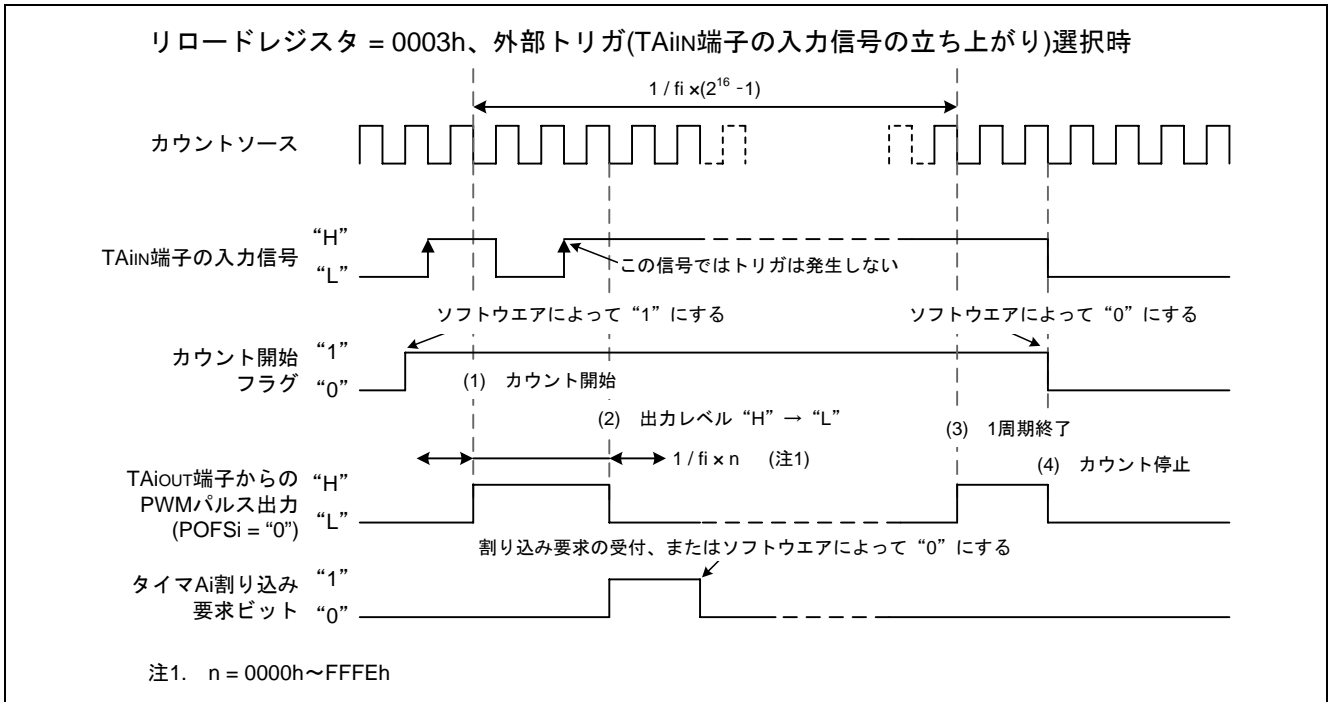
リロードレジスタ = 0003h、外部トリガ(TAiIN端子の入力信号の立ち上がり)選択時

$1 / fi \times (2^{16} - 1)$

カウントソース

TAiIN端子の入力信号 "H" "L"

この信号ではトリガは発生しない

ソフトウエアによって"1"にする

ソフトウエアによって"0"にする

カウント開始フラグ "1" "0"

(1) カウント開始

(2) 出力レベル"H"→"L"

(3) 1周期終了

$1 / fi \times n$ (注1)

(4) カウント停止

TAiOUT端子からのPWMパルス出力 (POFSi = "0") "H" "L"

割り込み要求の受付、またはソフトウエアによって"0"にする

タイマAi割り込み要求ビット "1" "0"

注1. n = 0000h〜FFFEh